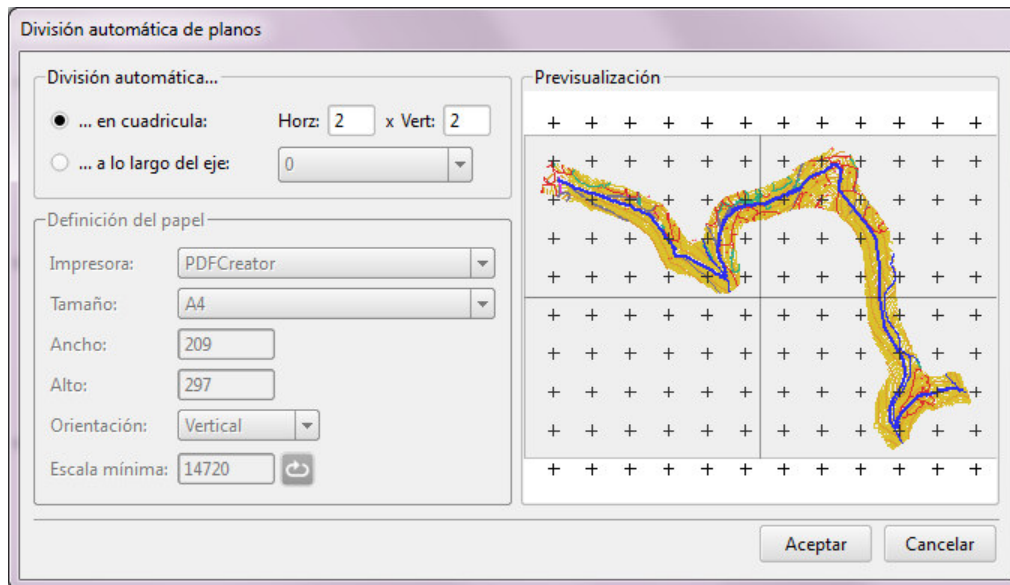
División automática de planos

División automática...

... en cuadricula: Horz: 2 x Vert: 2

... a lo largo del eje: 0

Definición del papel

Impresora: PDFCreator

Tamaño: A4

Ancho: 209

Alto: 297

Orientación: Vertical

Escala mínima: 14720

Previsualización

Aceptar Cancelar